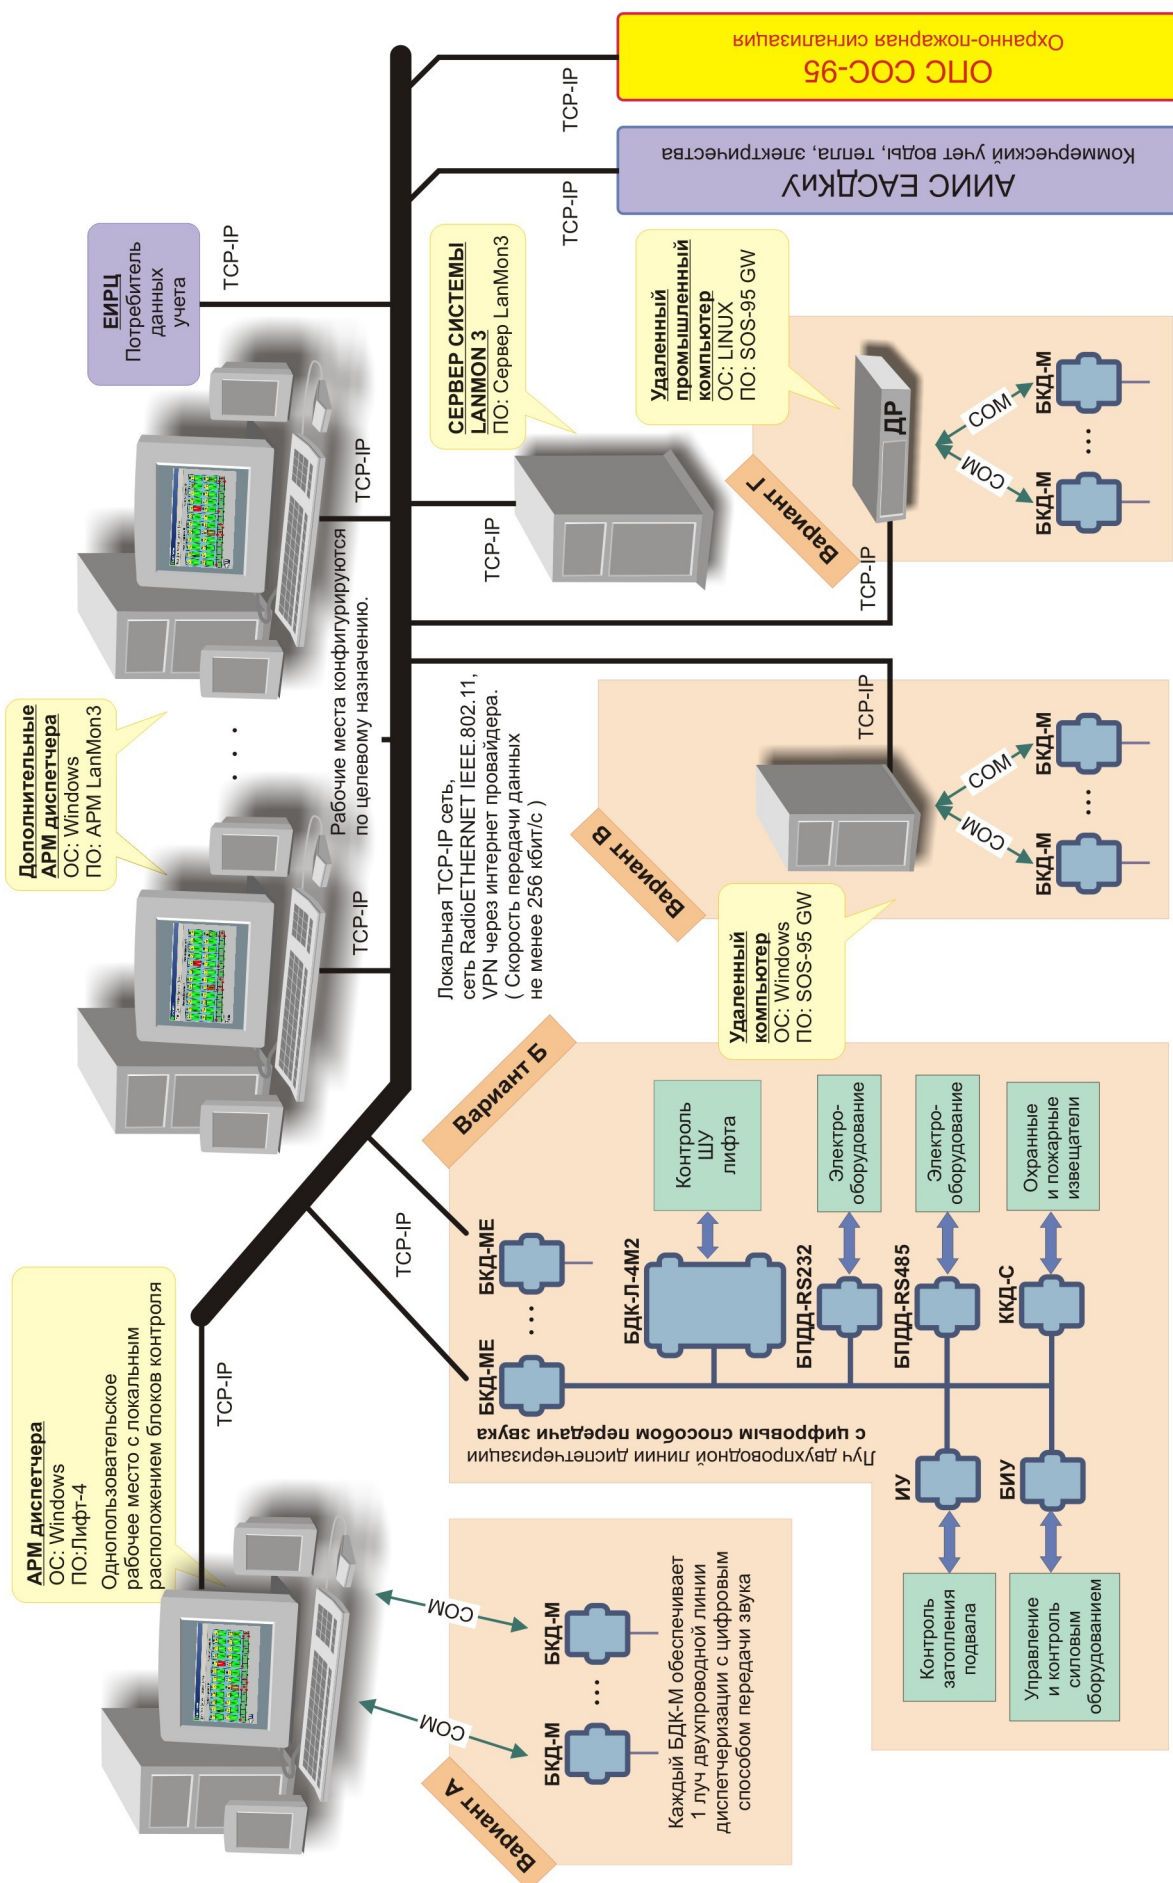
ОПС СОС-95
Охранно-пожарная сигнализация

АИИС ЕАСДКиУ
Коммерческий учет воды, тепла, электричества

TCP-IP

TCP-IP

ЕИРЦ
Потребитель данных учета

TCP-IP

СЕРВЕР СИСТЕМЫ LANMON 3
ПО: Сервер LanMon3

Удаленный промышленный компьютер
ОС: LINUX
ПО: SOS-95 GW

ДР

COM

COM

БКД-М

...

БКД-М

Вариант Г

TCP-IP

TCP-IP

TCP-IP

Рабочие места конфигурируются по целевому назначению.

Дополнительные АРМ диспетчера
ОС: Windows
ПО: АРМ LanMon3

...

TCP-IP

Локальная TCP-IP сеть, сеть RadioETHERNET IEEE.802.11, VPN через интернет провайдера. ( Скорость передачи данных не менее 256 кбит/с )

TCP-IP

COM

COM

БКД-М

...

БКД-М

Вариант В

Удаленный компьютер
ОС: Windows
ПО: SOS-95 GW

Вариант Б

Контроль ШУ лифта

Электро-оборудование

Электро-оборудование

Охранные и пожарные извещатели

TCP-IP

БКД-МЕ

...

БКД-МЕ

БДК-Л-4М2

БПДД-RS232

БПДД-RS485

ККД-С

Луч двухпроводной линии диспетчеризации с цифровым способом передачи звука

ИУ

БИУ

Контроль затопления подвала

Управление и контроль силовым оборудованием

АРМ диспетчера
ОС: Windows
ПО:Лифт-4
Однопользовательское рабочее место с локальным расположением блоков контроля

TCP-IP

COM

COM

БКД-М

...

БКД-М

Каждый БДК-М обеспечивает 1 луч двухпроводной линии диспетчеризации с цифровым способом передачи звука

Вариант А